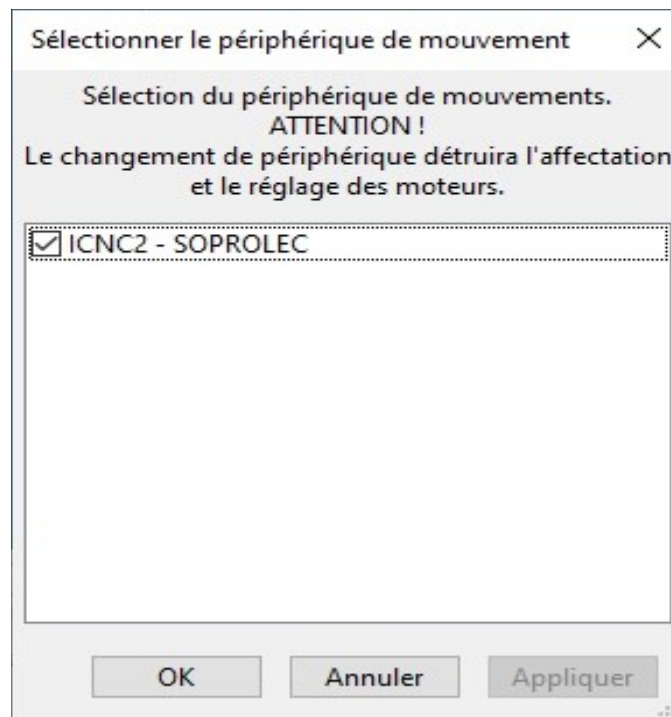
Sélectionner le périphérique de mouvement ×

Sélection du périphérique de mouvements.
ATTENTION !
Le changement de périphérique détruira l'affectation et le réglage des moteurs.

☑ ICNC2 - SOPROLEC

OK Annuler Appliquer